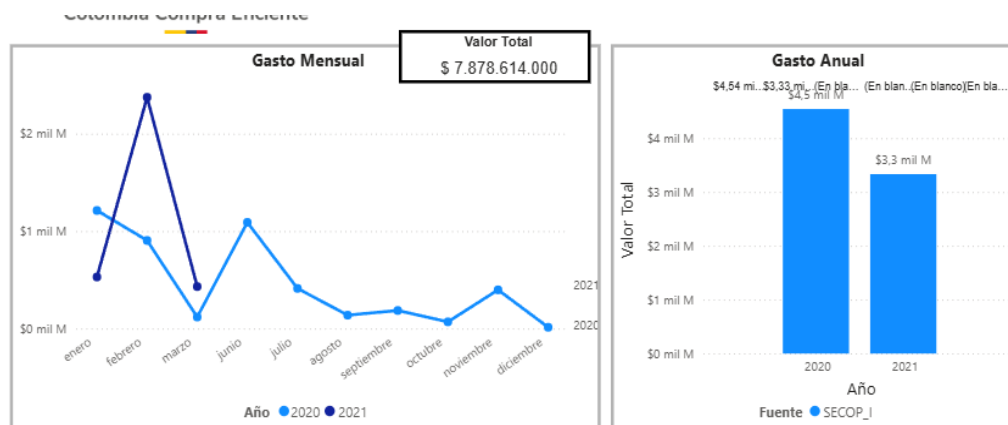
Colombia Compra Eficiente

Valor Total
$ 7.878.614.000

Gasto Mensual

$2 mil M
$1 mil M
$0 mil M

enero
febrero
marzo
junio
julio
agosto
septiembre
octubre
noviembre
diciembre

2021
2020

Año 2020 2021

Gasto Anual

$4,54 mi... $3,33 mi... (En bla... (En blan... (En blanco) (En b...

$4,5 mil M
$3,3 mil M

$4 mil M
$3 mil M
$2 mil M
$1 mil M
$0 mil M

Valor Total

2020
2021
Año

Fuente SECOP_I